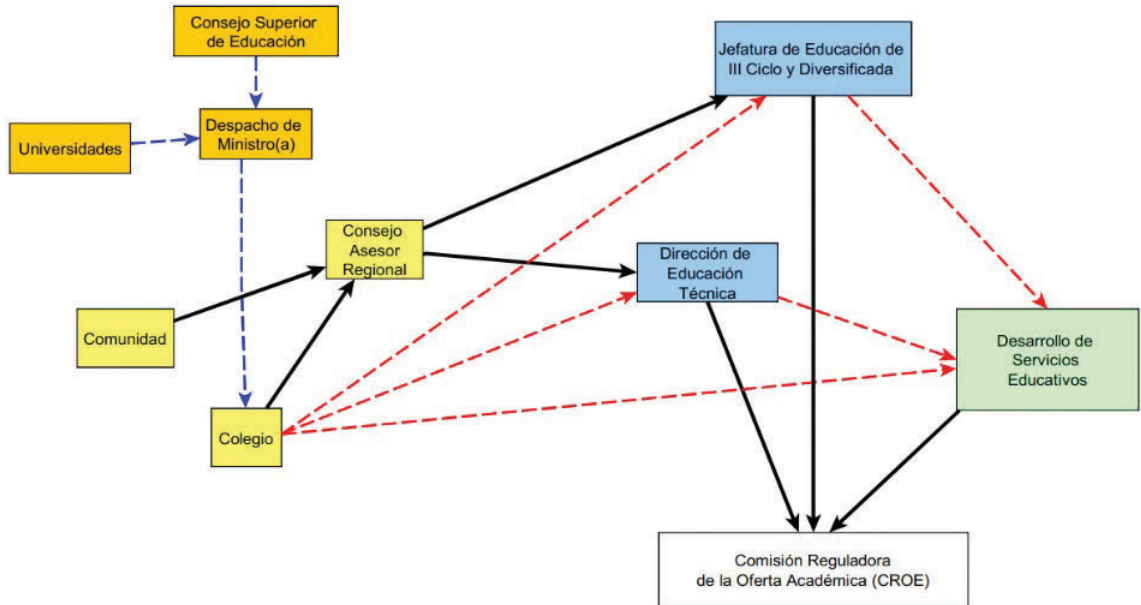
Consejo Superior de Educación

Jefatura de Educación de III Ciclo y Diversificada

Universidades

Despacho de Ministro(a)

Consejo Asesor Regional

Dirección de Educación Técnica

Comunidad

Desarrollo de Servicios Educativos

Colegio

Comisión Reguladora de la Oferta Académica (CROE)